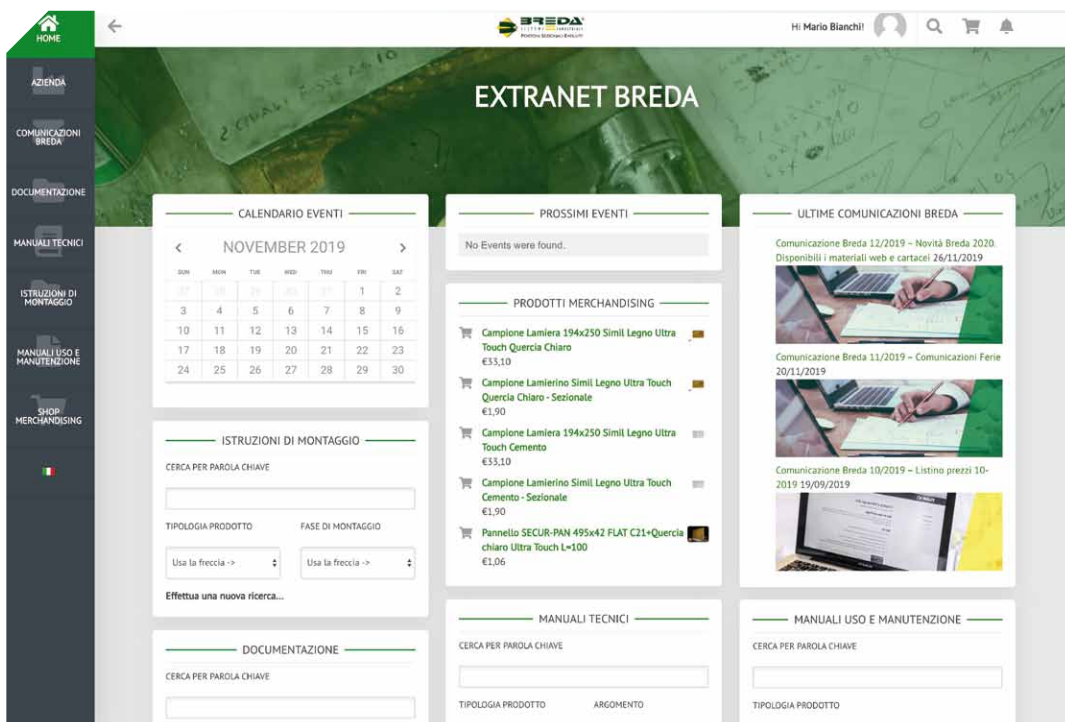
HOME

AZIENDA

COMUNICAZIONI BREDA

DOCUMENTAZIONE

MANUALI TECNICI

ISTRUZIONI DI MONTAGGIO

MANUALI USO E MANUTENZIONE

SHOP MERCHANDISING

BREDA

Hi Mario Bianchi!

EXTRANET BREDA

CALENDARIO EVENTI

NOVEMBER 2019

| SUN | MON | TUE | WED | THU | FRI | SAT |
|---|---|---|---|---|---|---|
| 27 | 28 | 29 | 30 | 31 | 1 | 2 |
| 3 | 4 | 5 | 6 | 7 | 8 | 9 |
| 10 | 11 | 12 | 13 | 14 | 15 | 16 |
| 17 | 18 | 19 | 20 | 21 | 22 | 23 |
| 24 | 25 | 26 | 27 | 28 | 29 | 30 |

ISTRUZIONI DI MONTAGGIO

CERCA PER PAROLA CHIAVE

TIPOLOGIA PRODOTTO

FASE DI MONTAGGIO

Usa la freccia ->

Usa la freccia ->

Effettua una nuova ricerca...

DOCUMENTAZIONE

CERCA PER PAROLA CHIAVE

PROSSIMI EVENTI

No Events were found.

PRODOTTI MERCHANDISING

Campione Lamiera 194x250 Simil Legno Ultra Touch Quercia Chiaro
€33,10

Campione Lamierino Simil Legno Ultra Touch Quercia Chiaro - Sezionale
€1,90

Campione Lamiera 194x250 Simil Legno Ultra Touch Cemento
€33,10

Campione Lamierino Simil Legno Ultra Touch Cemento - Sezionale
€1,90

Pannello SECUR-PAN 495x42 FLAT C21+Quercia chiaro Ultra Touch L=100
€1,06

MANUALI TECNICI

CERCA PER PAROLA CHIAVE

TIPOLOGIA PRODOTTO

ARGOMENTO

ULTIME COMUNICAZIONI BREDA

Comunicazione Breda 12/2019 – Novità Breda 2020. Disponibili i materiali web e cartacei 26/11/2019

Comunicazione Breda 11/2019 – Comunicazioni Ferie 20/11/2019

Comunicazione Breda 10/2019 – Listino prezzi 10-2019 19/09/2019

MANUALI USO E MANUTENZIONE

CERCA PER PAROLA CHIAVE

TIPOLOGIA PRODOTTO